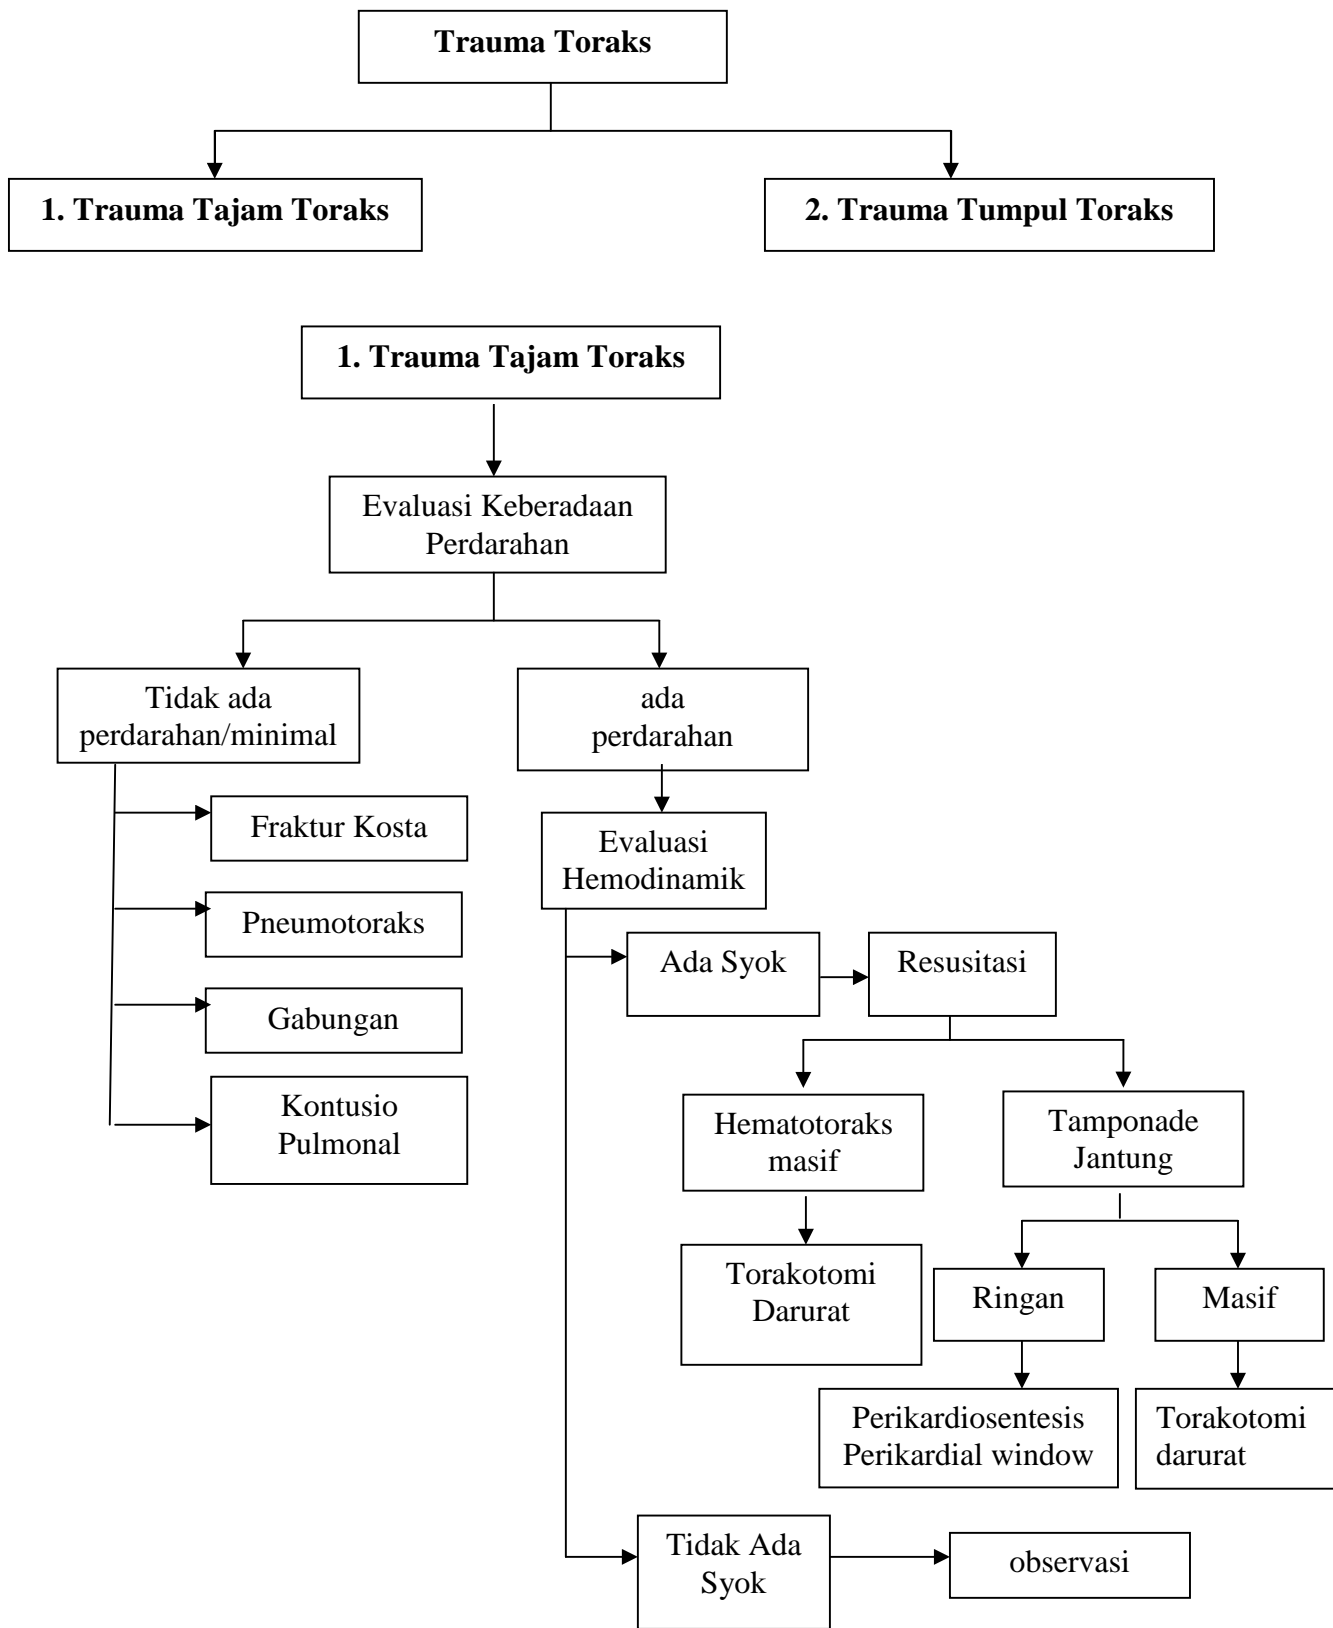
Trauma Toraks

1. Trauma Tajam Toraks

2. Trauma Tumpul Toraks

1. Trauma Tajam Toraks

Evaluasi Keberadaan Perdarahan

Tidak ada perdarahan/minimal

ada perdarahan

Fraktur Kosta

Pneumotoraks

Gabungan

Kontusio Pulmonal

Evaluasi Hemodinamik

Ada Syok

Resusitasi

Hematotoraks masif

Tamponade Jantung

Torakotomi Darurat

Ringan

Masif

Perikardiosentesis Perikardial window

Torakotomi darurat

Tidak Ada Syok

observasi